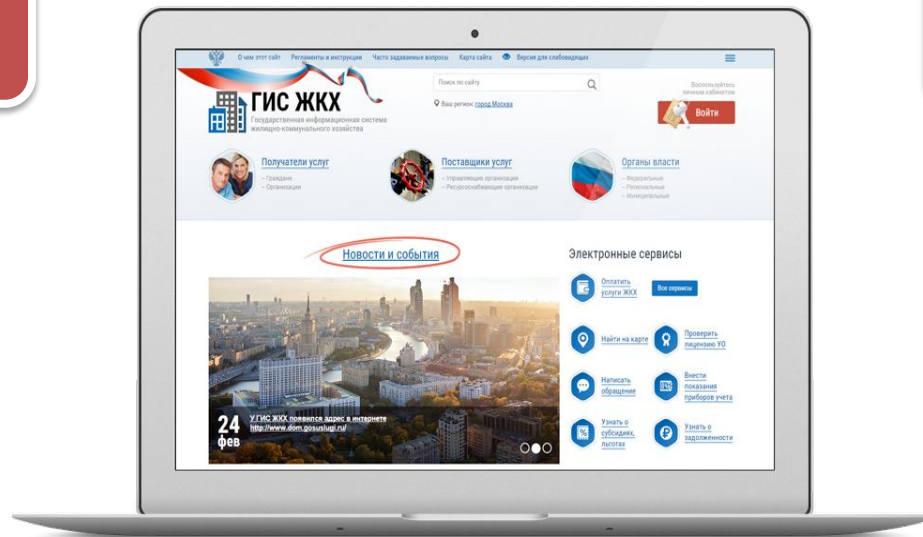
О чем этот сайт Регламенты и инструкции Часто задаваемые вопросы Карта сайта Версия для слабовидящих

ГИС ЖКХ
Государственная информационная система жилищно-коммунального хозяйства

Поиск по сайту
Ваш регион: город Москва

Воспользуйтесь личным кабинетом
Войти

Получатели услуг
– Граждане
– Организации

Поставщики услуг
– Управляющие организации
– Ресурсоснабжающие организации

Органы власти
– Федеральные
– Региональные
– Муниципальные

Новости и события

24 фев
У ГИС ЖКХ появился адрес в интернете
http://www.dom.gosuslugi.ru/

Электронные сервисы

Оплатить услуги ЖКХ
Все сервисы

Найти на карте
Проверить лицензию УО

Написать обращение
Внести показания приборов учета

Узнать о субсидиях, льготах
Узнать о задолженности